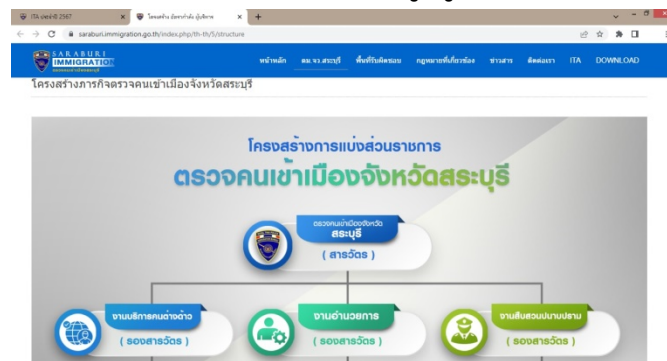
ITA ประจำปี 2567 × โครงสร้าง สังกัด/หน่วย ผู้บริหาร × +

saraburi.immigration.go.th/index.php/th-th/5/structure

SARABURI IMMIGRATION

หน้าหลัก ตม.จว.สระบุรี พื้นที่รับผิดชอบ กฎหมายที่เกี่ยวข้อง ข่าวสาร ติดต่อเรา ITA DOWNLOAD

โครงสร้างภารกิจตรวจคนเข้าเมืองจังหวัดสระบุรี

โครงสร้างการแบ่งส่วนราชการ

ตรวจคนเข้าเมืองจังหวัดสระบุรี

ตรวจคนเข้าเมืองจังหวัด สระบุรี ( สารวัตร )

งานบริการคนต่างด้าว ( รองสารวัตร )

งานอำนวยการ ( รองสารวัตร )

งานสืบสวนปราบปราม ( รองสารวัตร )